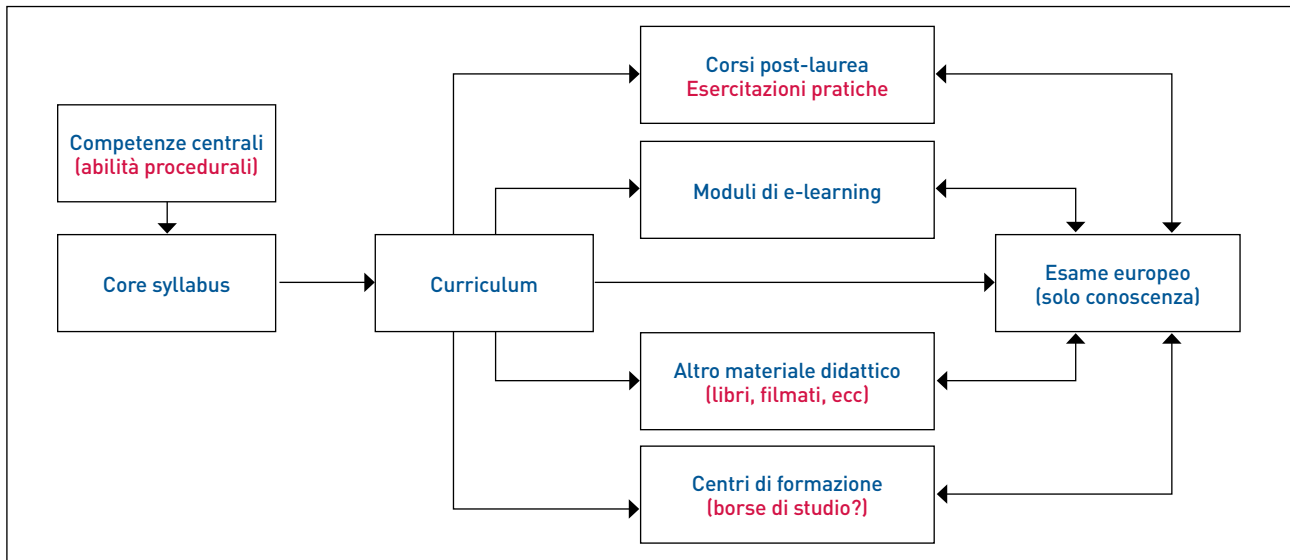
Competenze centrali
(abilità procedurali)

Core syllabus

Curriculum

Corsi post-laurea
Esercitazioni pratiche

Moduli di e-learning

Altro materiale didattico
(libri, filmati, ecc)

Centri di formazione
(borse di studio?)

Esame europeo
(solo conoscenza)